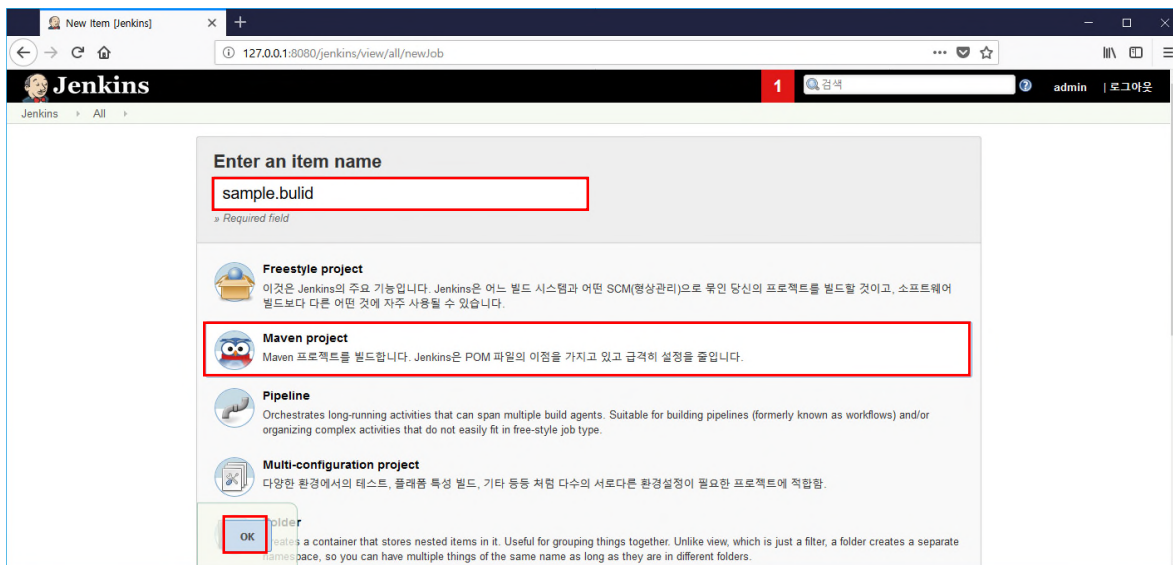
New Item [Jenkins]

127.0.0.1:8080/jenkins/view/all/newJob

Jenkins

1

검색

admin | 로그아웃

Jenkins › All ›

Enter an item name

sample.bulid

» Required field

Freestyle project

이것은 Jenkins의 주요 기능입니다. Jenkins은 어느 빌드 시스템과 어떤 SCM(형상관리)으로 묶인 당신의 프로젝트를 빌드할 것이고, 소프트웨어 빌드보다 다른 어떤 것에 자주 사용될 수 있습니다.

Maven project

Maven 프로젝트를 빌드합니다. Jenkins은 POM 파일의 이점을 가지고 있고 급격히 설정을 줄입니다.

Pipeline

Orchestrates long-running activities that can span multiple build agents. Suitable for building pipelines (formerly known as workflows) and/or organizing complex activities that do not easily fit in free-style job type.

Multi-configuration project

다양한 환경에서의 테스트, 플래폼 특성 빌드, 기타 등등 처럼 다수의 서로다른 환경설정이 필요한 프로젝트에 적합함.

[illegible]older

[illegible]eates a container that stores nested items in it. Useful for grouping things together. Unlike view, which is just a filter, a folder creates a separate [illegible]amespace, so you can have multiple things of the same name as long as they are in different folders.

OK